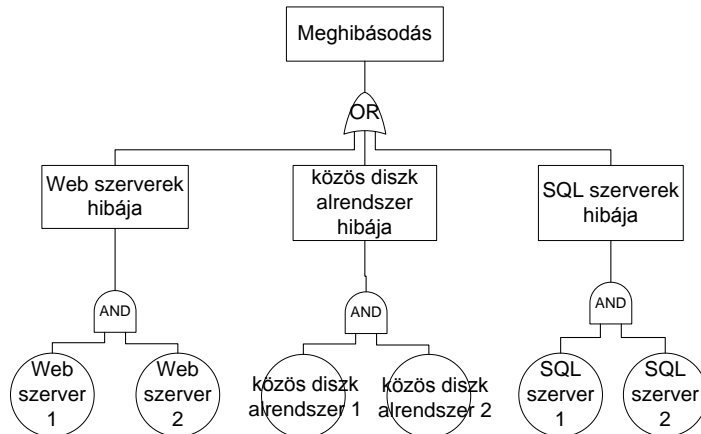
Meghibásodás

OR

Web szerverek hibája

közös diszk alrendszer hibája

SQL szerverek hibája

AND

AND

AND

Web szerver 1

Web szerver 2

közös diszk alrendszer 1

közös diszk alrendszer 2

SQL szerver 1

SQL szerver 2